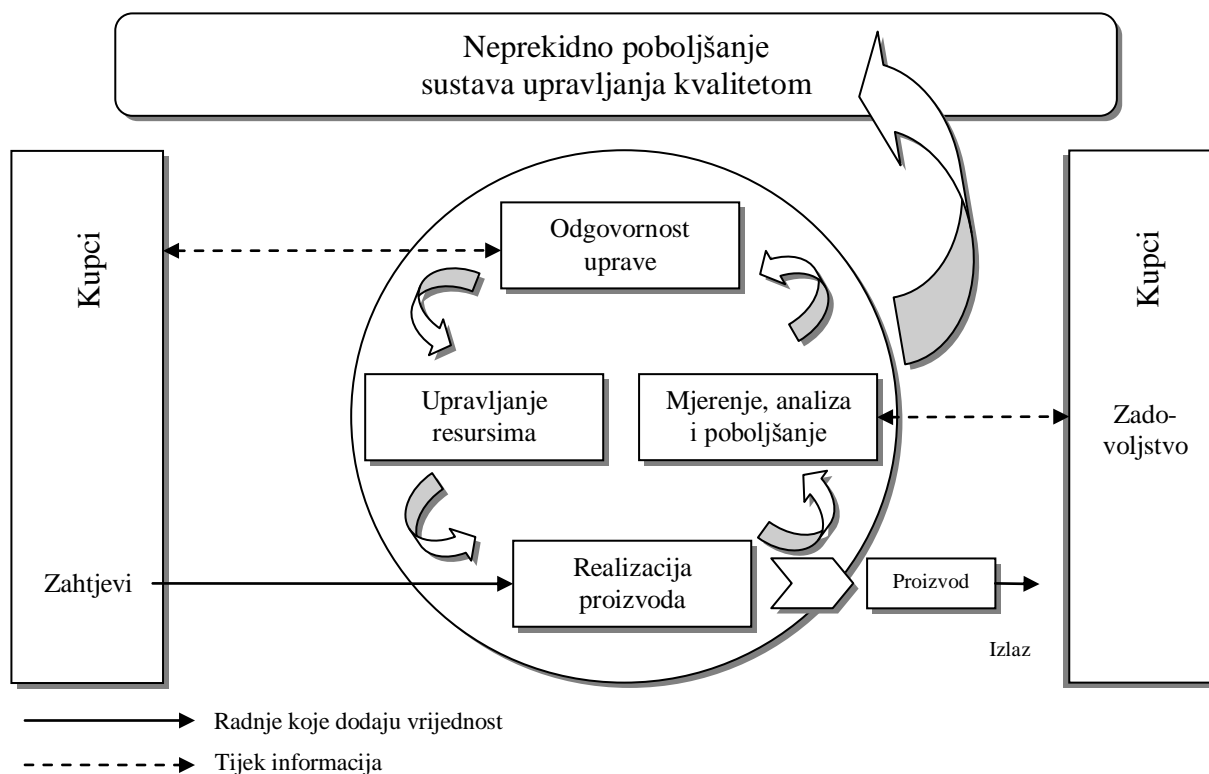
Neprekidno poboljšanje sustava upravljanja kvalitetom

Kupci

Zahtjevi

Odgovornost uprave

Upravljanje resursima

Mjerenje, analiza i poboljšanje

Realizacija proizvoda

Proizvod

Izlaz

Kupci

Zadovoljstvo

Radnje koje dodaju vrijednost

Tijek informacija